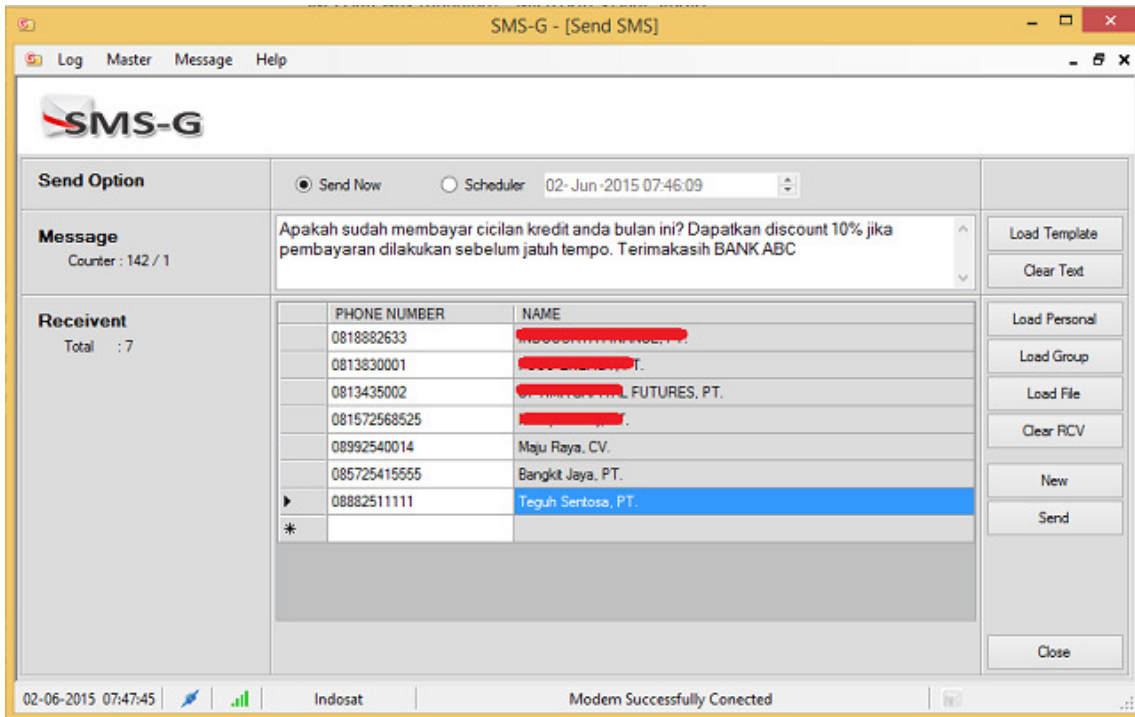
SMS-G - [Send SMS]

Log Master Message Help

SMS-G

Send Option

Send Now

Scheduler

02- Jun -2015 07:46:09

Message

Counter : 142 / 1

Apakah sudah membayar cicilan kredit anda bulan ini? Dapatkan discount 10% jika pembayaran dilakukan sebelum jatuh tempo. Terimakasih BANK ABC

Load Template

Clear Text

Receivent

Total : 7

| | PHONE NUMBER | NAME |
|---|---|---|
| | 0818882633 | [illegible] |
| | 0813830001 | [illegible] T. |
| | 0813435002 | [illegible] FUTURES, PT. |
| | 081572568525 | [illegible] |
| | 08992540014 | Maju Raya, CV. |
| | 085725415555 | Bangkit Jaya, PT. |
| ▶ | 08882511111 | Teguh Sentosa, PT. |
| * | | |

Load Personal

Load Group

Load File

Clear RCV

New

Send

Close

02-06-2015 07:47:45

Indosat

Modem Successfully Conected